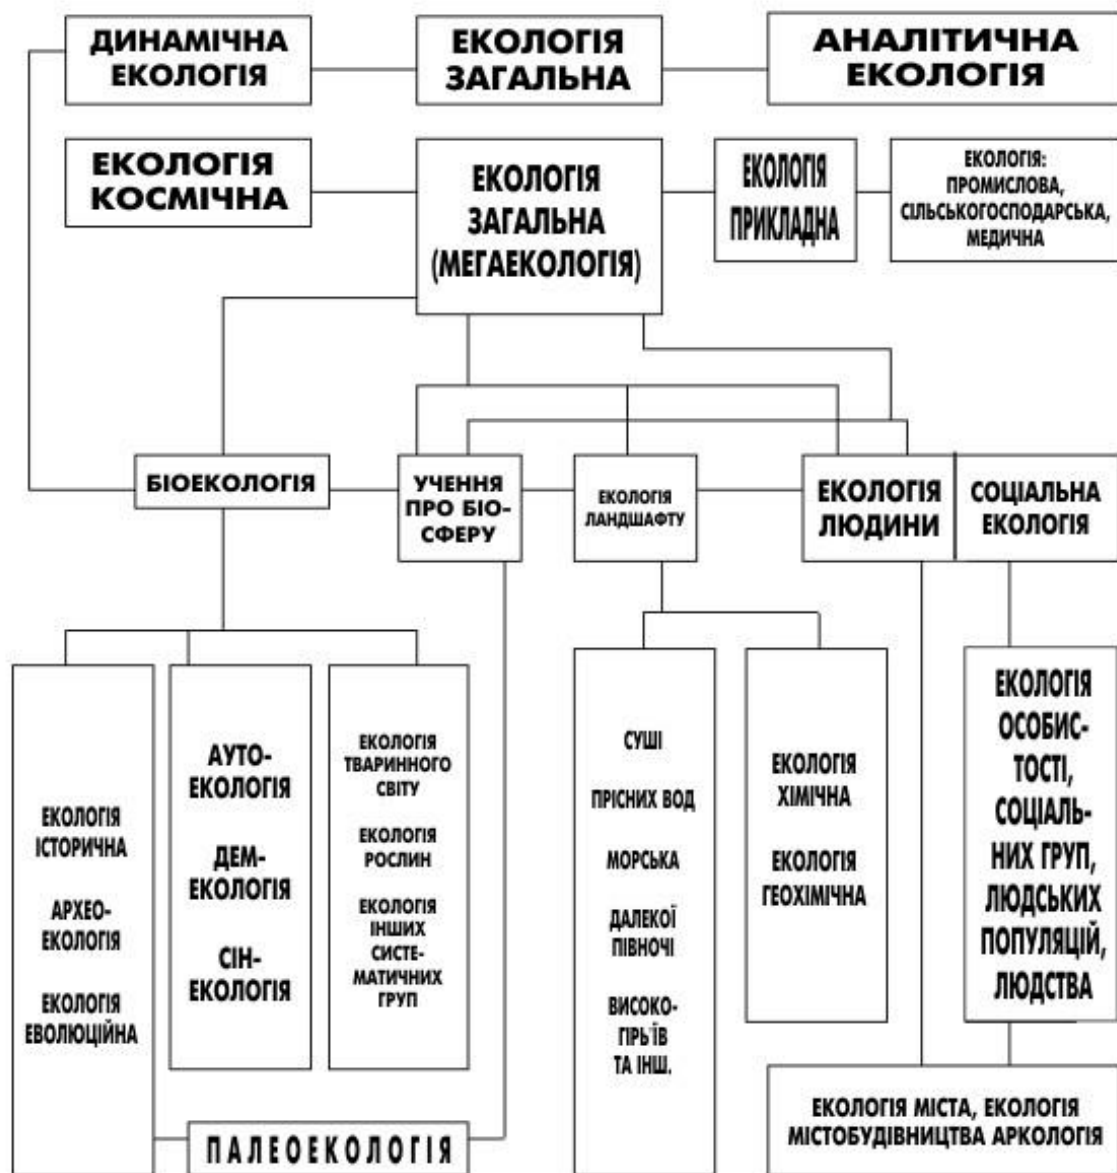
ДИНАМІЧНА ЕКОЛОГІЯ

ЕКОЛОГІЯ ЗАГАЛЬНА

АНАЛІТИЧНА ЕКОЛОГІЯ

ЕКОЛОГІЯ КОСМІЧНА

ЕКОЛОГІЯ ЗАГАЛЬНА (МЕГАЕКОЛОГІЯ)

ЕКОЛОГІЯ ПРИКЛАДНА

ЕКОЛОГІЯ: ПРОМИСЛОВА, СІЛЬСЬКОГОСПОДАРСЬКА, МЕДИЧНА

БІОЕКОЛОГІЯ

УЧЕННЯ ПРО БІОСФЕРУ

ЕКОЛОГІЯ ЛАНДШАФТУ

ЕКОЛОГІЯ ЛЮДИНИ

СОЦІАЛЬНА ЕКОЛОГІЯ

ЕКОЛОГІЯ ІСТОРИЧНА

АРХЕОЕКОЛОГІЯ

ЕКОЛОГІЯ ЕВОЛЮЦІЙНА

АУТОЕКОЛОГІЯ

ДЕМЕКОЛОГІЯ

СІНЕКОЛОГІЯ

ЕКОЛОГІЯ ТВАРИННОГО СВІТУ

ЕКОЛОГІЯ РОСЛИН

ЕКОЛОГІЯ ІНШИХ СИСТЕМАТИЧНИХ ГРУП

СУШІ

ПРІСНИХ ВОД

МОРСЬКА

ДАЛЕКОЇ ПІВНОЧІ

ВИСОКОГІРЬЇВ ТА ІНШ.

ЕКОЛОГІЯ ХІМІЧНА

ЕКОЛОГІЯ ГЕОХІМІЧНА

ЕКОЛОГІЯ ОСОБИСТОСТІ, СОЦІАЛЬНИХ ГРУП, ЛЮДСЬКИХ ПОПУЛЯЦІЙ, ЛЮДСТВА

ПАЛЕОЕКОЛОГІЯ

ЕКОЛОГІЯ МІСТА, ЕКОЛОГІЯ МІСТОБУДІВНИЦТВА АРКОЛОГІЯ